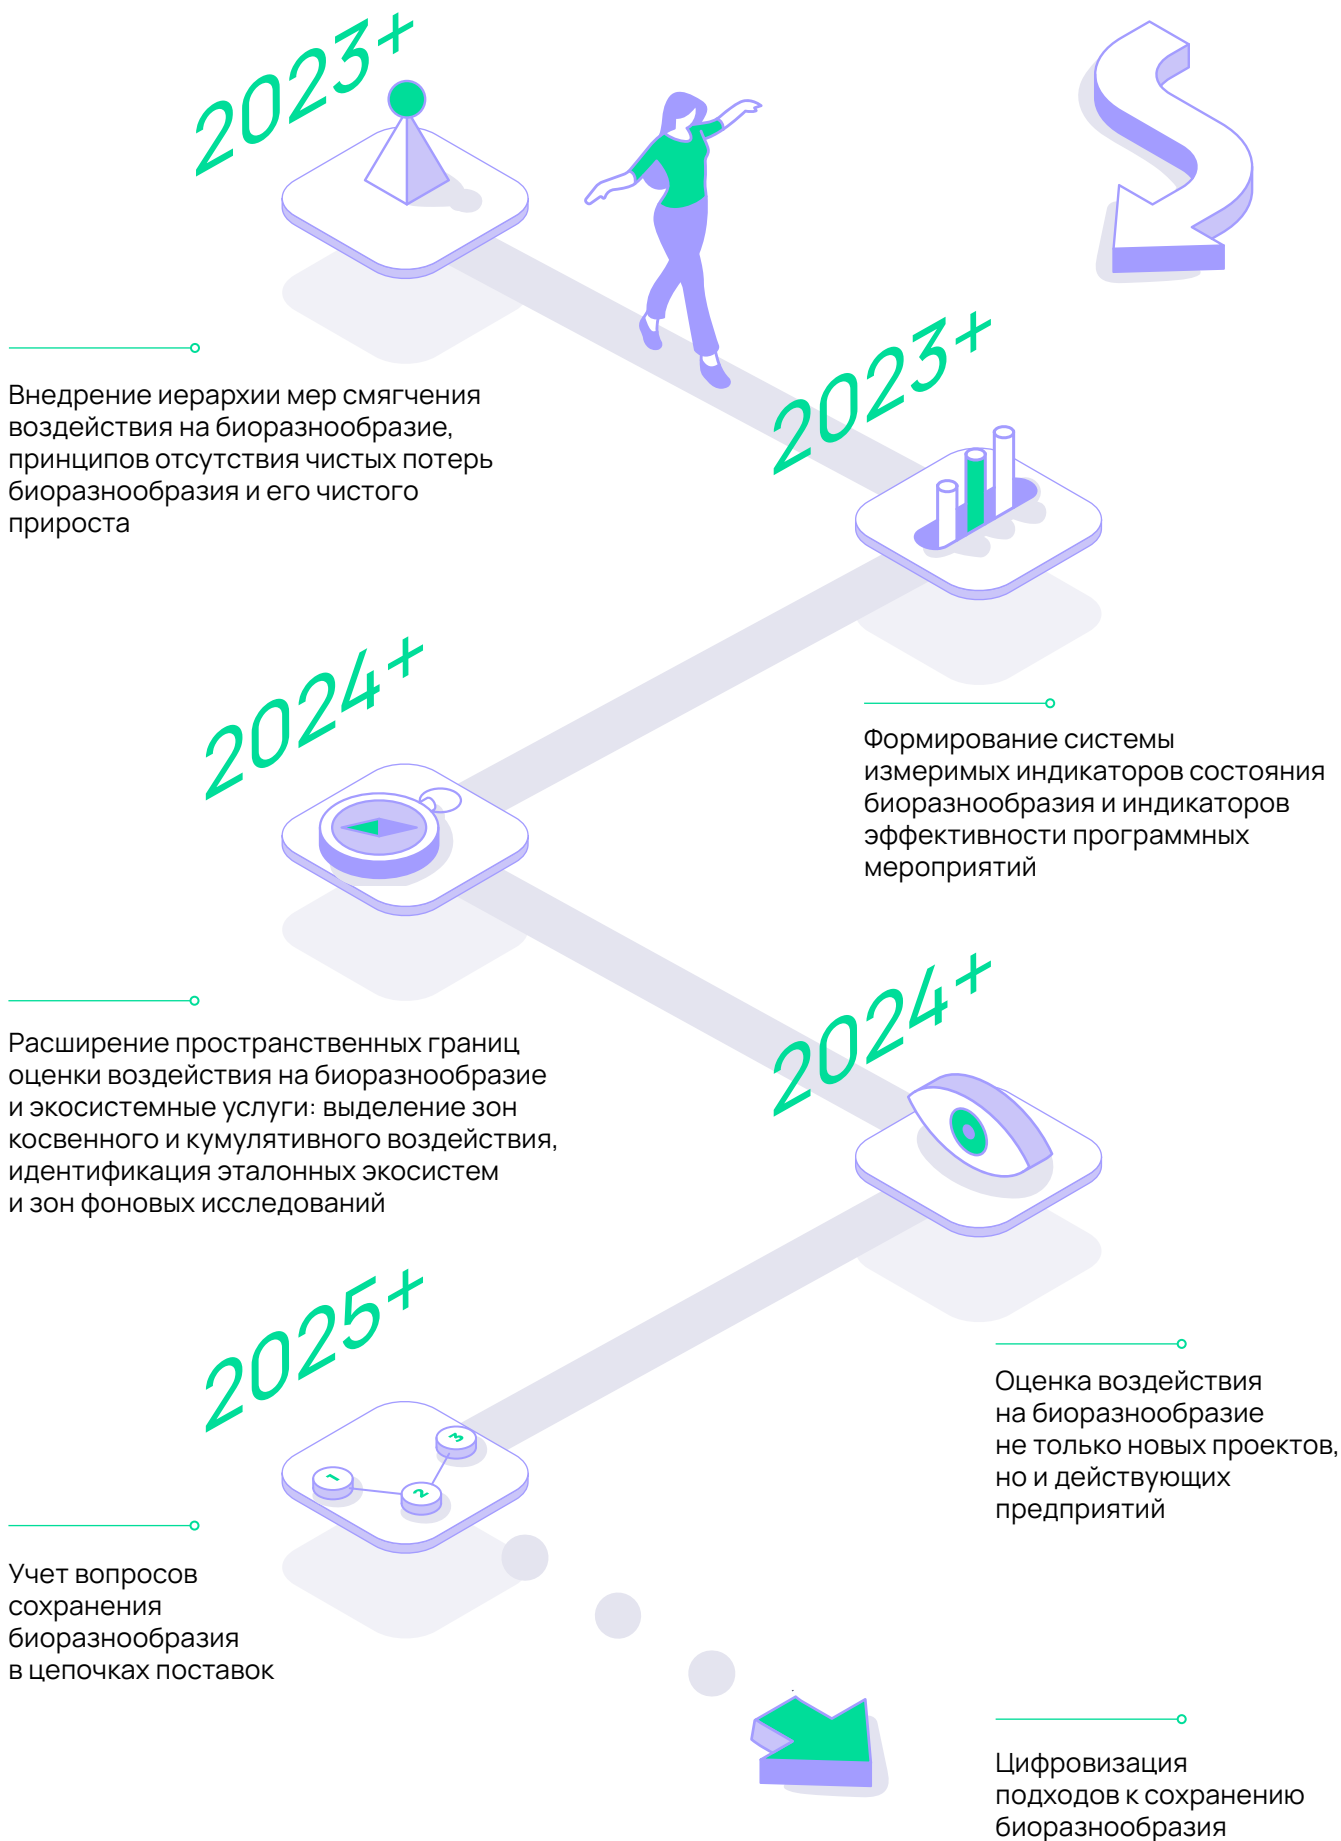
2023+

Внедрение иерархии мер смягчения воздействия на биоразнообразие, принципов отсутствия чистых потерь биоразнообразия и его чистого прироста

2023+

Формирование системы измеримых индикаторов состояния биоразнообразия и индикаторов эффективности программных мероприятий

2024+

Расширение пространственных границ оценки воздействия на биоразнообразие и экосистемные услуги: выделение зон косвенного и кумулятивного воздействия, идентификация эталонных экосистем и зон фоновых исследований

2024+

Оценка воздействия на биоразнообразие не только новых проектов, но и действующих предприятий

2025+

1
2
3

Учет вопросов сохранения биоразнообразия в цепочках поставок

Цифровизация подходов к сохранению биоразнообразия